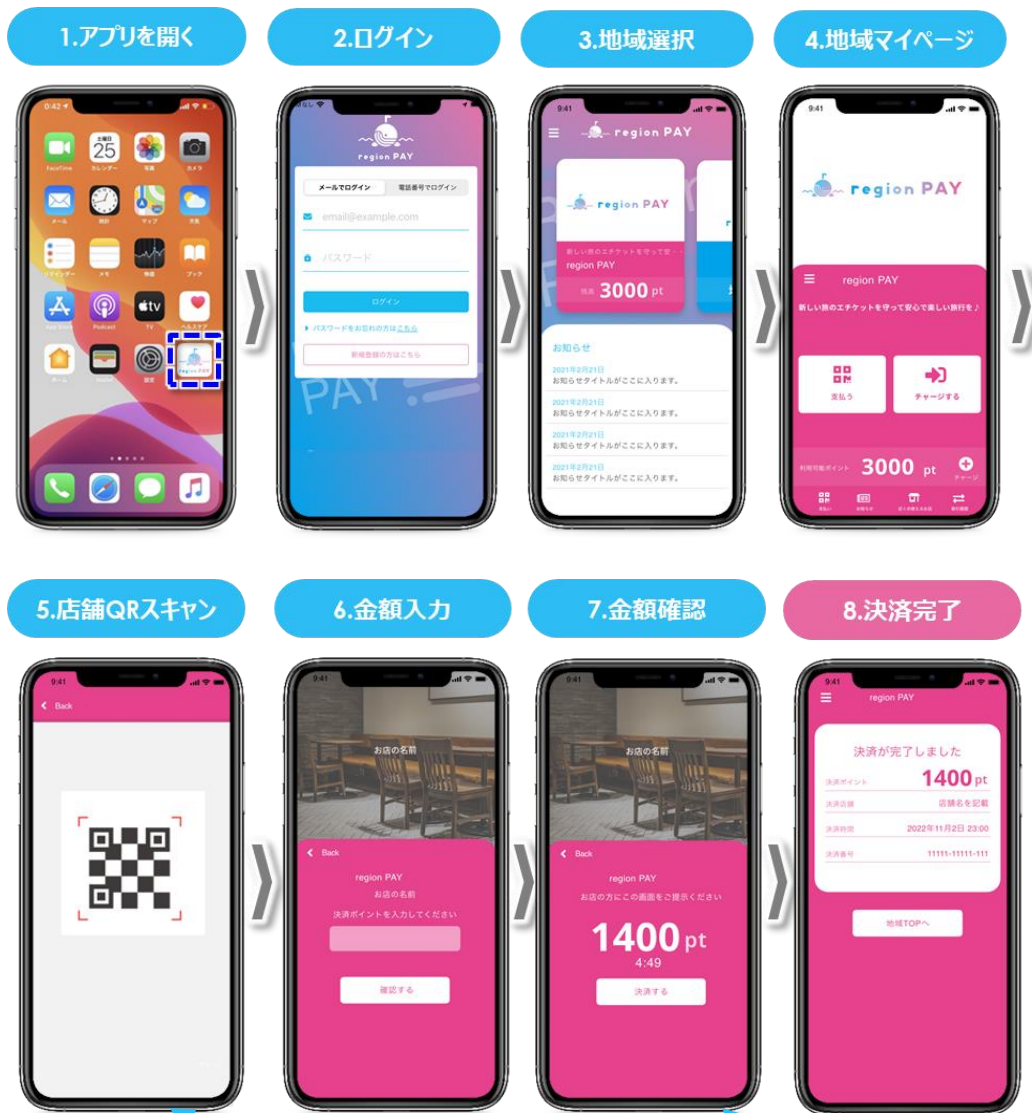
1.アプリを開く

0:42
25
FaceTime カレンダー 写真 カメラ
メール 時計 マップ 天気
リマインダー メモ 株価 ブック
App Store Podcast tv TV ヘルスケア
ホーム Wallet 設定 region PAY

2.ログイン

region PAY
メールでログイン 電話番号でログイン
email@example.com
パスワード
ログイン
パスワードをお忘れの方はこちら
新規登録の方はこちら
PAY

3.地域選択

9:41
region PAY
region PAY
新しい旅のエチケットを守って安...
region PAY
残高 3000 pt
お知らせ
2021年2月21日
お知らせタイトルがここに入ります。
2021年2月21日
お知らせタイトルがここに入ります。
2021年2月21日
お知らせタイトルがここに入ります。
2021年2月21日
お知らせタイトルがここに入ります。

4.地域マイページ

9:41
region PAY
region PAY
新しい旅のエチケットを守って安心で楽しい旅行を♪
支払う
チャージする
利用可能ポイント 3000 pt
チャージ

5.店舗QRスキャン

9:41
Back

6.金額入力

9:41
お店の名前
Back
region PAY
お店の名前
決済ポイントを入力してください
確認する

7.金額確認

9:41
お店の名前
Back
region PAY
お店の方にこの画面をご提示ください
1400 pt
4:49
決済する

8.決済完了

9:41
region PAY
決済が完了しました
決済ポイント 1400 pt
決済店舗 店舗名を記載
決済時間 2022年11月2日 23:00
決済番号 11111-11111-111
地域TOPへ